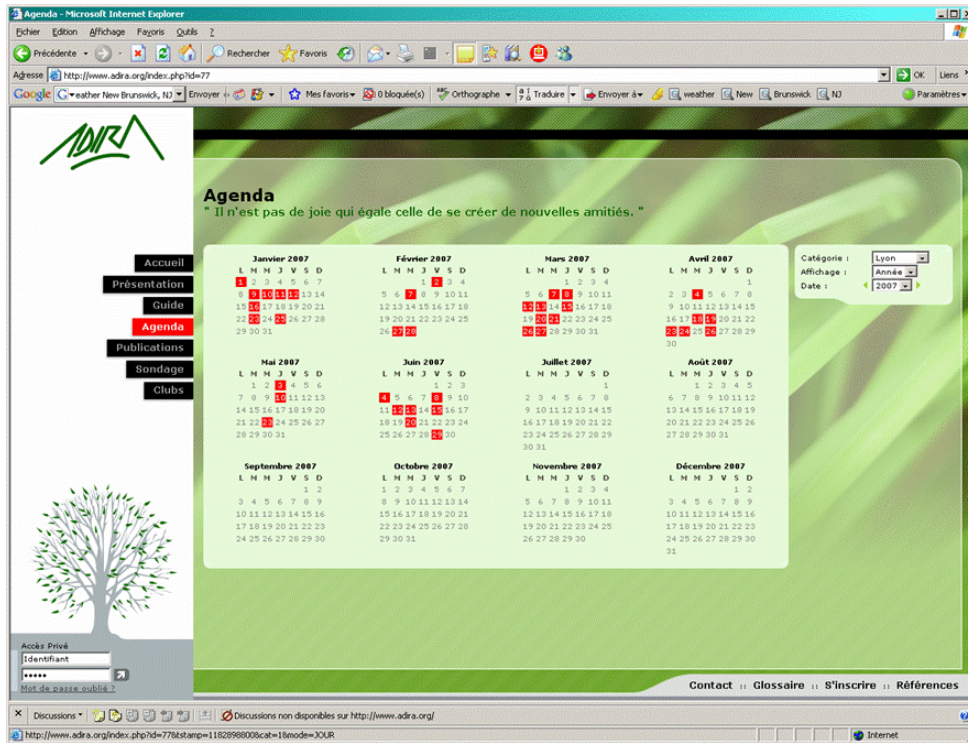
Agenda - Microsoft Internet Explorer

Fichier Edition Affichage Favoris Outils ?

Précédente Rechercher Favoris

Adresse http://www.adira.org/index.php?id=77 OK Liens

Google weather New Brunswick, NJ Envoyer Mes favoris 0 bloqué(s) Orthographe Traduire Envoyer à weather New Brunswick NJ Paramètres

ADIRA

Accueil
Présentation
Guide
Agenda
Publications
Sondage
Clubs

Agenda
" Il n'est pas de joie qui égale celle de se créer de nouvelles amitiés. "

Janvier 2007
L M M J V S D
1 2 3 4 5 6 7
8 9 10 11 12 13 14
15 16 17 18 19 20 21
22 23 24 25 26 27 28
29 30 31

Février 2007
L M M J V S D
1 2 3 4
5 6 7 8 9 10 11
12 13 14 15 16 17 18
19 20 21 22 23 24 25
26 27 28

Mars 2007
L M M J V S D
1 2 3 4
5 6 7 8 9 10 11
12 13 14 15 16 17 18
19 20 21 22 23 24 25
26 27 28 29 30 31

Avril 2007
L M M J V S D
1
2 3 4 5 6 7 8
9 10 11 12 13 14 15
16 17 18 19 20 21 22
23 24 25 26 27 28 29
30

Mai 2007
L M M J V S D
1 2 3 4 5 6
7 8 9 10 11 12 13
14 15 16 17 18 19 20
21 22 23 24 25 26 27
28 29 30 31

Juin 2007
L M M J V S D
1 2 3
4 5 6 7 8 9 10
11 12 13 14 15 16 17
18 19 20 21 22 23 24
25 26 27 28 29 30

Juillet 2007
L M M J V S D
1
2 3 4 5 6 7 8
9 10 11 12 13 14 15
16 17 18 19 20 21 22
23 24 25 26 27 28 29
30 31

Août 2007
L M M J V S D
1 2 3 4 5
6 7 8 9 10 11 12
13 14 15 16 17 18 19
20 21 22 23 24 25 26
27 28 29 30 31

Septembre 2007
L M M J V S D
1 2
3 4 5 6 7 8 9
10 11 12 13 14 15 16
17 18 19 20 21 22 23
24 25 26 27 28 29 30

Octobre 2007
L M M J V S D
1 2 3 4 5 6 7
8 9 10 11 12 13 14
15 16 17 18 19 20 21
22 23 24 25 26 27 28
29 30 31

Novembre 2007
L M M J V S D
1 2 3 4
5 6 7 8 9 10 11
12 13 14 15 16 17 18
19 20 21 22 23 24 25
26 27 28 29 30

Décembre 2007
L M M J V S D
1 2
3 4 5 6 7 8 9
10 11 12 13 14 15 16
17 18 19 20 21 22 23
24 25 26 27 28 29 30
31

Catégorie : Lyon
Affichage : Année
Date : 2007

Accès Privé
Identifiant
•••••
Mot de passe oublié ?

Contact :: Glossaire :: S'inscrire :: Références

Discussions Discussions non disponibles sur http://www.adira.org/

http://www.adira.org/index.php?id=77&stamp=1182988800&cat=1&mode=JOUR Internet